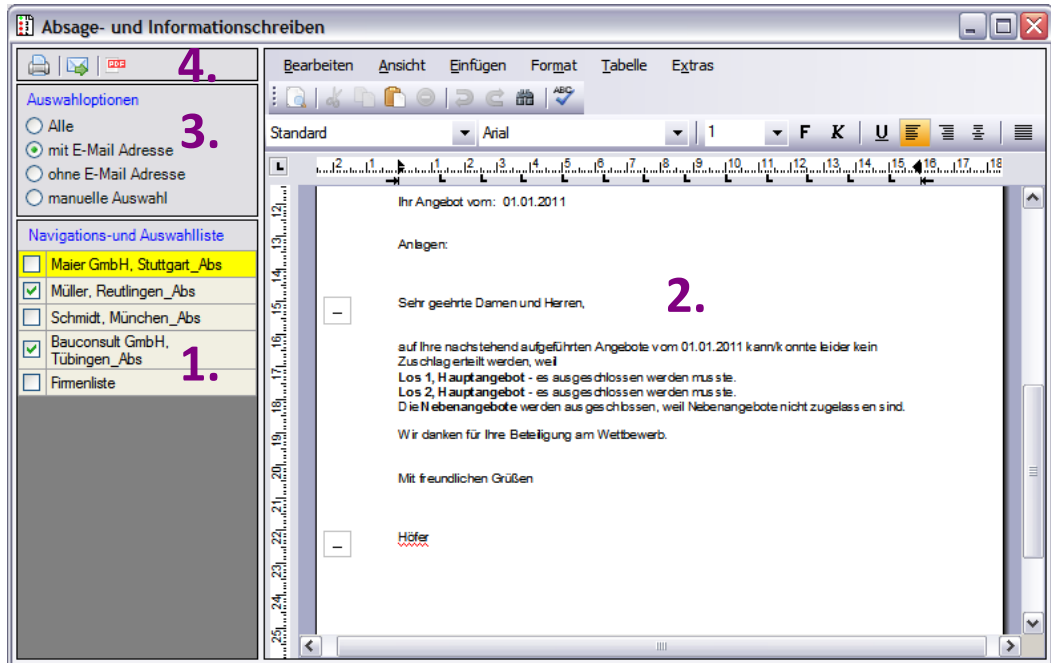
Absage- und Informationsschreiben

4.

Auswahloptionen
Alle
mit E-Mail Adresse
ohne E-Mail Adresse
manuelle Auswahl

3.

Navigations-und Auswahlliste
Maier GmbH, Stuttgart_Abs
Müller, Reutlingen_Abs
Schmidt, München_Abs
Bauconsult GmbH, Tübingen_Abs
Firmenliste

1.

Bearbeiten Ansicht Einfügen Format Tabelle Extras

Standard Arial 1 F K U

Ihr Angebot vom: 01.01.2011

Anlagen:

2.

Sehr geehrte Damen und Herren,

auf Ihre nachstehend aufgeführten Angebote vom 01.01.2011 kann/konnte leider kein Zuschlag erteilt werden, weil
**Los 1, Hauptangebot** - es ausgeschlossen werden musste.
**Los 2, Hauptangebot** - es ausgeschlossen werden musste.
Die **Nebenangebote** werden ausgeschlossen, weil Nebenangebote nicht zugelassen sind.

Wir danken für Ihre Beteiligung am Wettbewerb.

Mit freundlichen Grüßen

Höfer